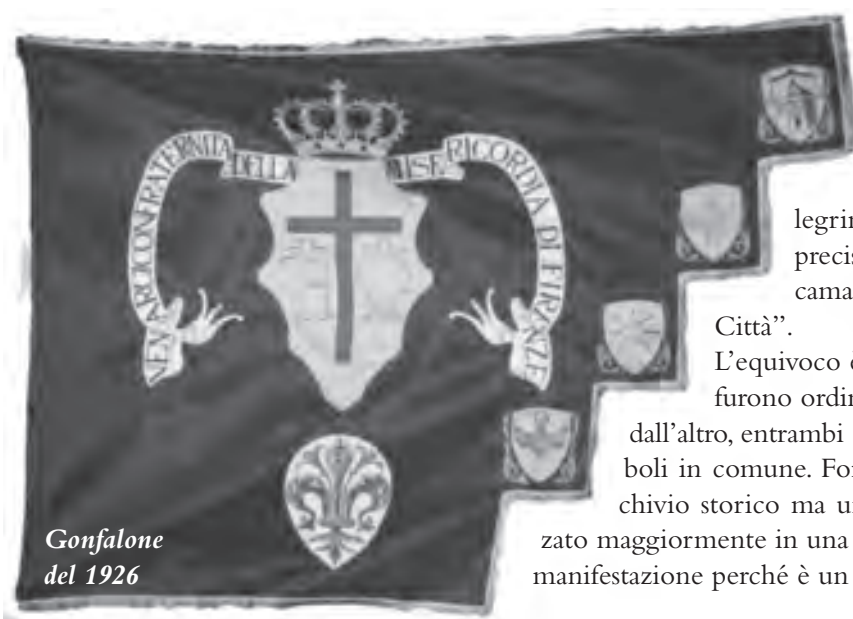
VEN. ARCICONFRATERNITA DELLA MISERICORDIA DI FIRENZE

legrin
precis
cama
Città".
L'equivoco
furono ordin
dall'altro, entrambi
boli in comune. Fo
chivio storico ma u
zato maggiormente in una
manifestazione perché è un

Gonfalone del 1926